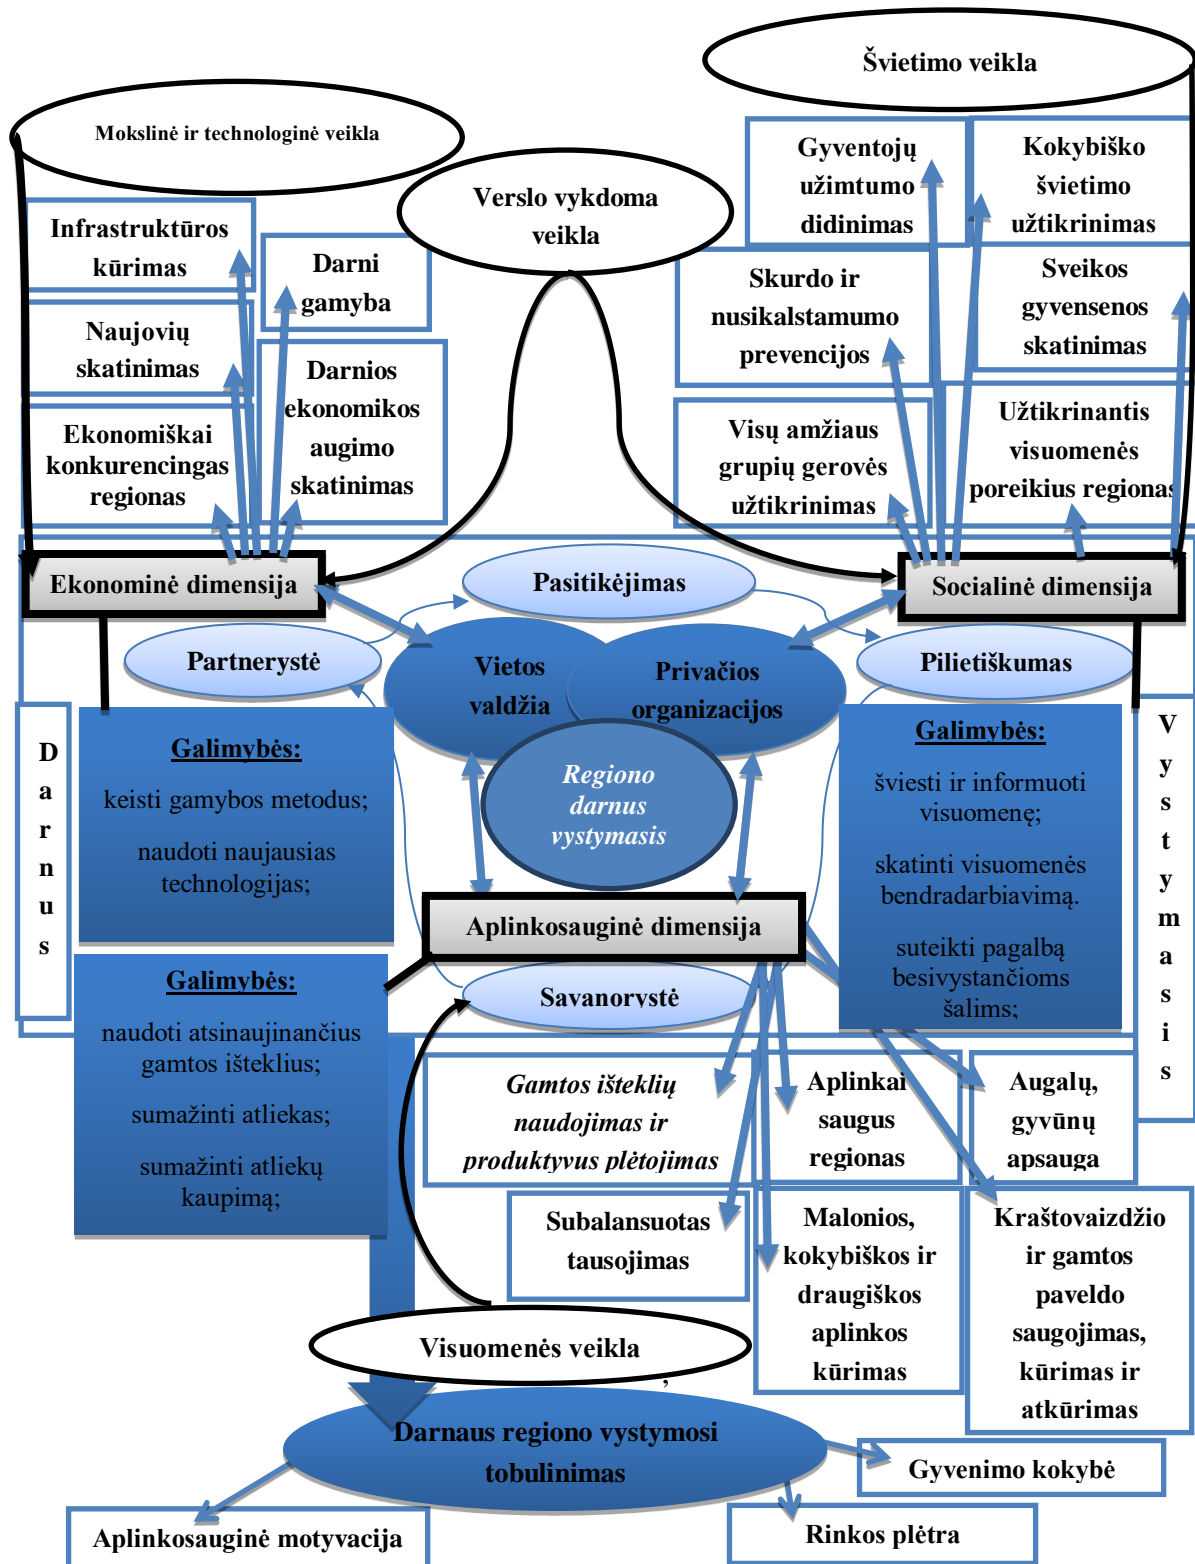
Švietimo veikla

Mokslinė ir technologinė veikla

Verslo vykdoma veikla

Infrastruktūros kūrimas

Darni gamyba

Naujovių skatinimas

Darnios ekonomikos augimo skatinimas

Ekonomiškai konkurencingas regionas

Gyventojų užimtumo didinimas

Kokybiško švietimo užtikrinimas

Skurdo ir nusikalstamumo prevencijos

Sveikos gyvensenos skatinimas

Visų amžiaus grupių gerovės užtikrinimas

Užtikrinantis visuomenės poreikius regionas

Ekonominė dimensija

Pasitikėjimas

Socialinė dimensija

Partnerystė

Vietos valdžia

Privačios organizacijos

Pilietiškumas

D
a
r
n
u
s

Galimybės:
keisti gamybos metodus;
naudoti naujausias technologijas;

Regiono darnus vystymasis

Galimybės:
šviesti ir informuoti visuomenę;
skatinti visuomenės bendradarbiavimą.
suteikti pagalbą besivystančioms šalims;

V
y
s
t
y
m
a
s
i
s

Aplinkosauginė dimensija

Galimybės:
naudoti atsinaujinančius gamtos išteklius;
sumažinti atliekas;
sumažinti atliekų kaupimą;

Savanorystė

Gamtos išteklių naudojimas ir produktyvus plėtojimas

Aplinkai saugus regionas

Augalų, gyvūnų apsauga

Subalansuotas tausojimas

Malonios, kokybiškos ir draugiškos aplinkos kūrimas

Kraštovaizdžio ir gamtos paveldo saugojimas, kūrimas ir atkūrimas

Visuomenės veikla

Darnaus regiono vystymosi tobulinimas

Gyvenimo kokybė

Aplinkosauginė motyvacija

Rinkos plėtra